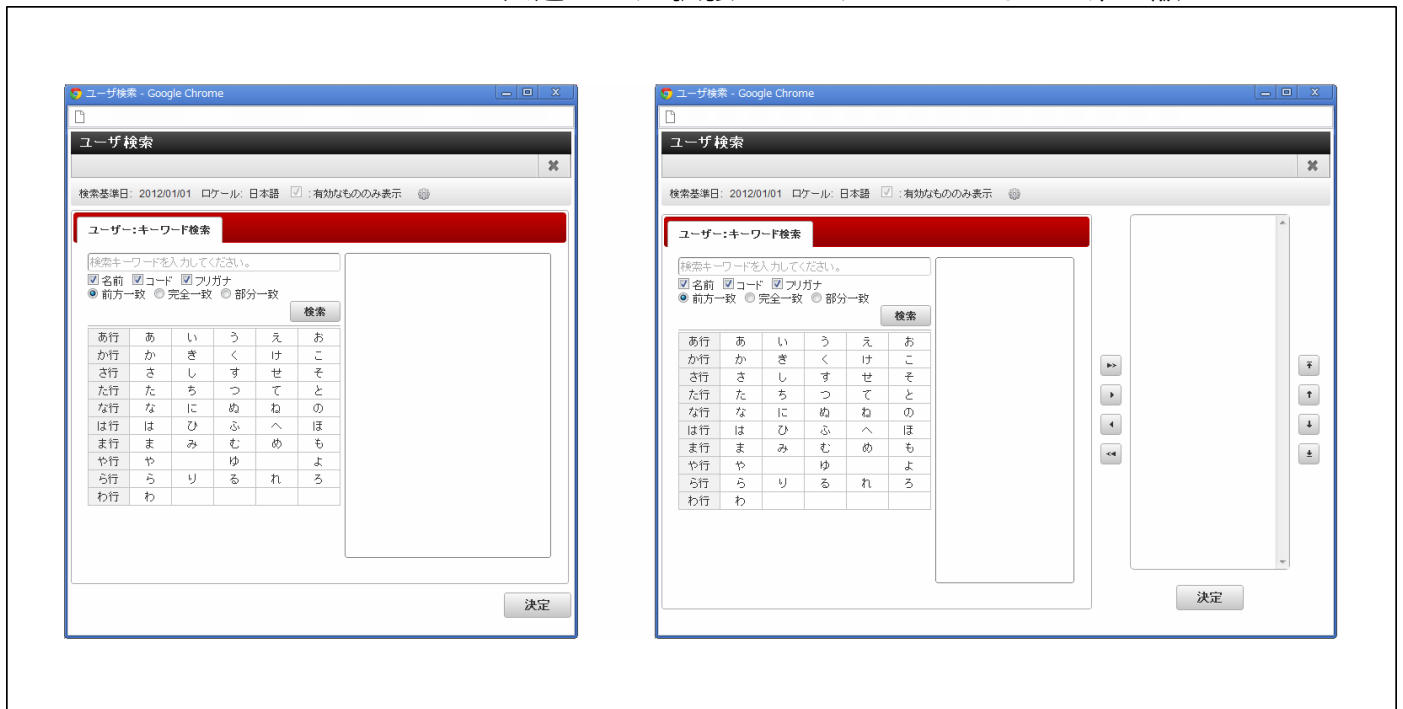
ユーザ検索 - Google Chrome

ユーザ検索

検索基準日: 2012/01/01 ロケール: 日本語 : 有効なもののみ表示

ユーザー：キーワード検索

検索キーワードを入力してください。

名前 コード フリガナ
前方一致 完全一致 部分一致

検索

| あ行 | あ | い | う | え | お |
|---|---|---|---|---|---|
| か行 | か | き | く | け | こ |
| さ行 | さ | し | す | せ | そ |
| た行 | た | ち | つ | て | と |
| な行 | な | に | ぬ | ね | の |
| は行 | は | ひ | ふ | へ | ほ |
| ま行 | ま | み | む | め | も |
| や行 | や | | ゆ | | よ |
| ら行 | ら | り | る | れ | ろ |
| わ行 | わ | | | | |

決定

ユーザ検索 - Google Chrome

ユーザ検索

検索基準日: 2012/01/01 ロケール: 日本語 : 有効なもののみ表示

ユーザー：キーワード検索

検索キーワードを入力してください。

名前 コード フリガナ
前方一致 完全一致 部分一致

検索

| あ行 | あ | い | う | え | お |
|---|---|---|---|---|---|
| か行 | か | き | く | け | こ |
| さ行 | さ | し | す | せ | そ |
| た行 | た | ち | つ | て | と |
| な行 | な | に | ぬ | ね | の |
| は行 | は | ひ | ふ | へ | ほ |
| ま行 | ま | み | む | め | も |
| や行 | や | | ゆ | | よ |
| ら行 | ら | り | る | れ | ろ |
| わ行 | わ | | | | |

決定